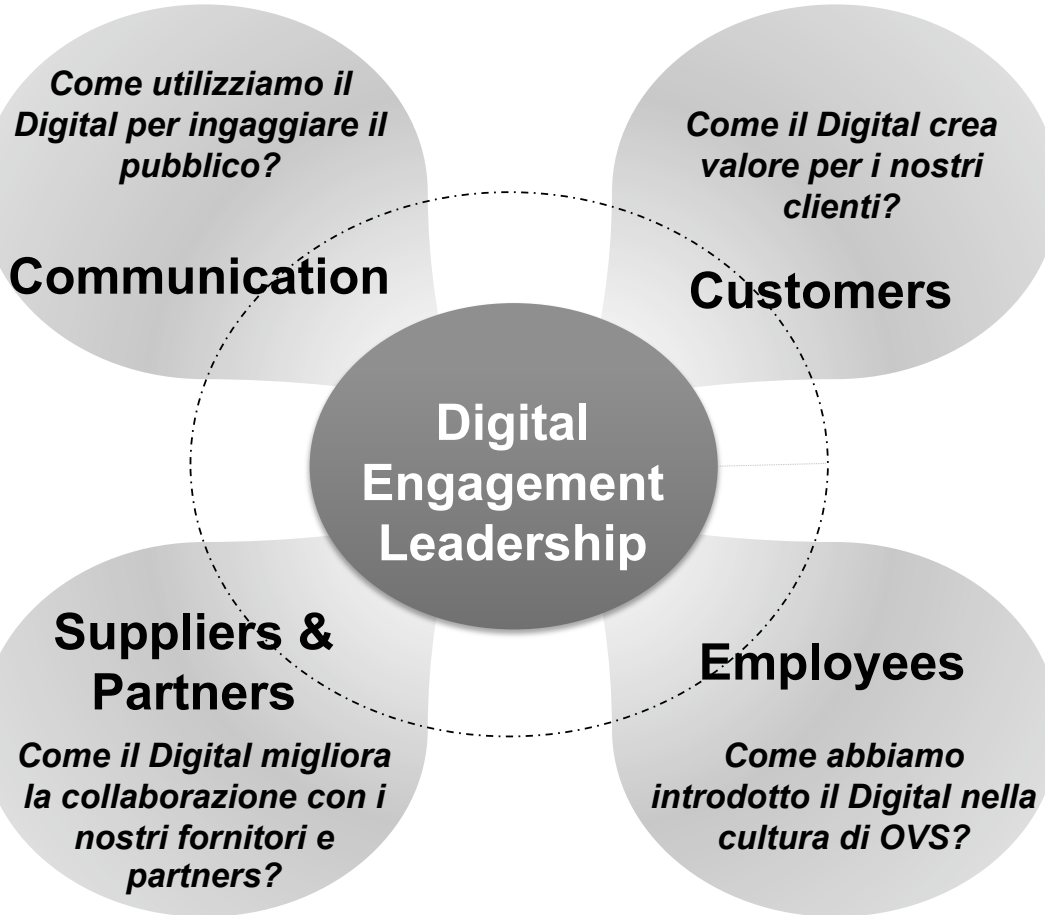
Come utilizziamo il Digital per ingaggiare il pubblico?

Communication

Come il Digital crea valore per i nostri clienti?

Customers

Digital Engagement Leadership

Suppliers & Partners

Come il Digital migliora la collaborazione con i nostri fornitori e partners?

Employees

Come abbiamo introdotto il Digital nella cultura di OVS?